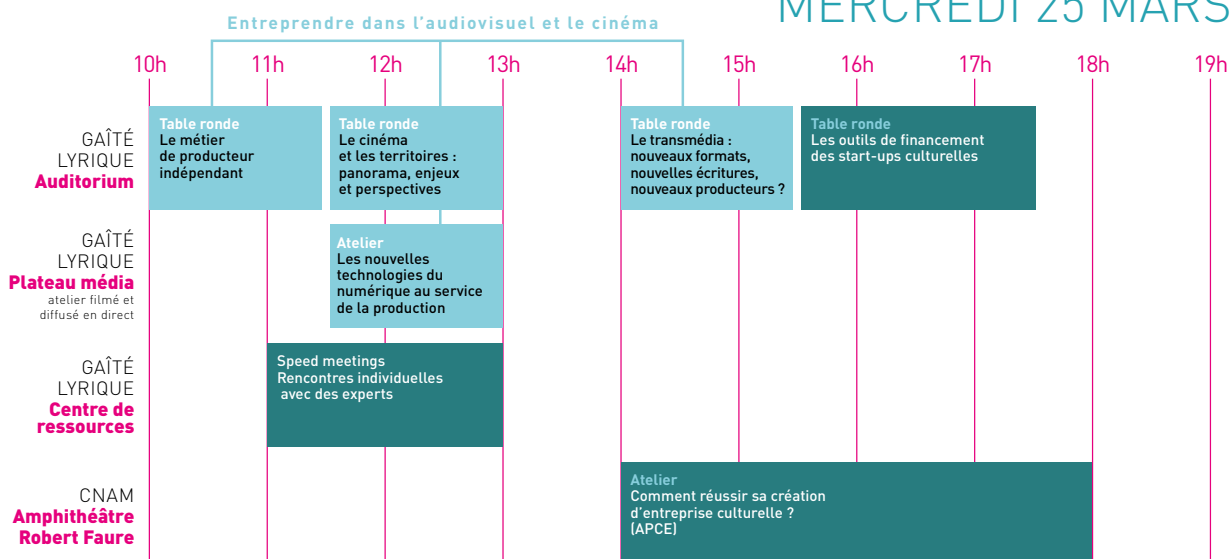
MERCREDI 25 MARS

Entreprendre dans l'audiovisuel et le cinéma

10h 11h 12h 13h 14h 15h 16h 17h 18h 19h

GAÎTÉ LYRIQUE Auditorium

Table ronde
Le métier de producteur indépendant

Table ronde
Le cinéma et les territoires : panorama, enjeux et perspectives

Table ronde
Le transmédia : nouveaux formats, nouvelles écritures, nouveaux producteurs ?

Table ronde
Les outils de financement des start-ups culturelles

GAÎTÉ LYRIQUE Plateau média
atelier filmé et diffusé en direct

Atelier
Les nouvelles technologies du numérique au service de la production

GAÎTÉ LYRIQUE Centre de ressources

Speed meetings
Rencontres individuelles avec des experts

CNAM Amphithéâtre Robert Faure

Atelier
Comment réussir sa création d'entreprise culturelle ? (APCE)